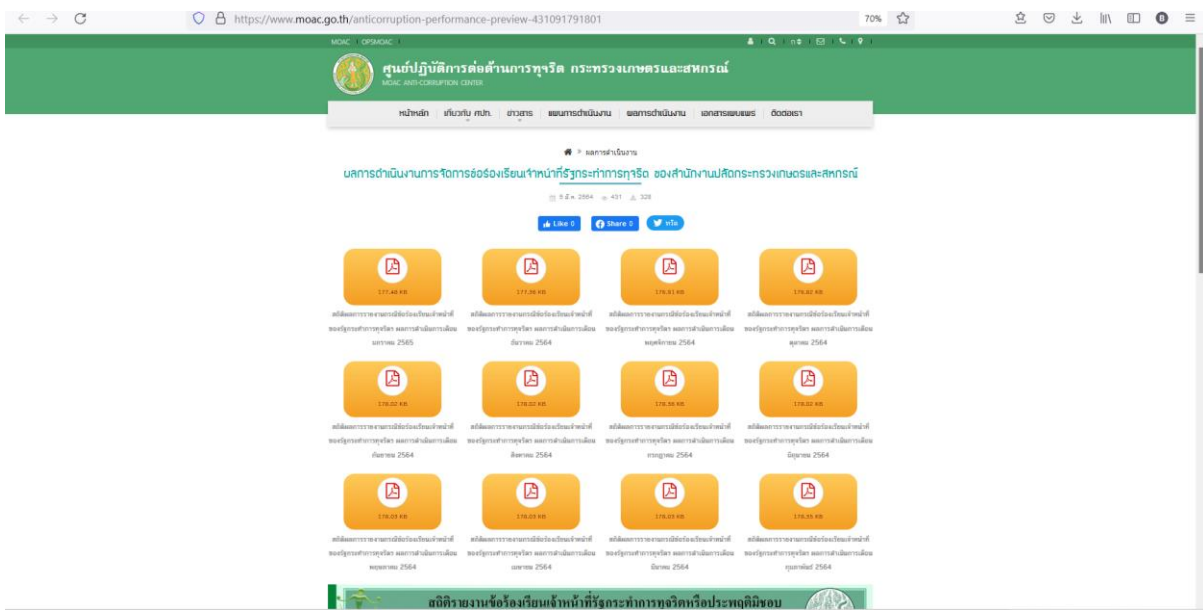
https://www.moac.go.th/anticorruption-performance-preview-431091791801

70%

MOAC | OPSMOAC

ศูนย์ปฏิบัติการต่อต้านการทุจริต กระทรวงเกษตรและสหกรณ์
MOAC ANTI-CORRUPTION CENTER

หน้าหลัก | เกี่ยวกับ ศปท. | ข่าวสาร | แผนการดำเนินงาน | ผลการดำเนินงาน | เอกสารเผยแพร่ | ติดต่อเรา

ผลการดำเนินงาน

ผลการดำเนินงานการจัดการข้อร้องเรียนเจ้าหน้าที่รัฐกระทำการทุจริต ของสำนักงานปลัดกระทรวงเกษตรและสหกรณ์

9 มี.ค. 2564 431 328

Like 0 Share 0 ทวีต

177.48 KB
สถิติผลการรายงานการเรื่องร้องเรียนเจ้าหน้าที่ของรัฐกระทำการทุจริต ผลการดำเนินการเดือนมกราคม 2565

177.36 KB
สถิติผลการรายงานการเรื่องร้องเรียนเจ้าหน้าที่ของรัฐกระทำการทุจริต ผลการดำเนินการเดือนธันวาคม 2564

176.61 KB
สถิติผลการรายงานการเรื่องร้องเรียนเจ้าหน้าที่ของรัฐกระทำการทุจริต ผลการดำเนินการเดือนพฤศจิกายน 2564

176.62 KB
สถิติผลการรายงานการเรื่องร้องเรียนเจ้าหน้าที่ของรัฐกระทำการทุจริต ผลการดำเนินการเดือนตุลาคม 2564

176.02 KB
สถิติผลการรายงานการเรื่องร้องเรียนเจ้าหน้าที่ของรัฐกระทำการทุจริต ผลการดำเนินการเดือนกันยายน 2564

176.22 KB
สถิติผลการรายงานการเรื่องร้องเรียนเจ้าหน้าที่ของรัฐกระทำการทุจริต ผลการดำเนินการเดือนสิงหาคม 2564

176.36 KB
สถิติผลการรายงานการเรื่องร้องเรียนเจ้าหน้าที่ของรัฐกระทำการทุจริต ผลการดำเนินการเดือนกรกฎาคม 2564

176.02 KB
สถิติผลการรายงานการเรื่องร้องเรียนเจ้าหน้าที่ของรัฐกระทำการทุจริต ผลการดำเนินการเดือนมิถุนายน 2564

176.23 KB
สถิติผลการรายงานการเรื่องร้องเรียนเจ้าหน้าที่ของรัฐกระทำการทุจริต ผลการดำเนินการเดือนพฤษภาคม 2564

176.23 KB
สถิติผลการรายงานการเรื่องร้องเรียนเจ้าหน้าที่ของรัฐกระทำการทุจริต ผลการดำเนินการเดือนเมษายน 2564

176.03 KB
สถิติผลการรายงานการเรื่องร้องเรียนเจ้าหน้าที่ของรัฐกระทำการทุจริต ผลการดำเนินการเดือนมีนาคม 2564

176.35 KB
สถิติผลการรายงานการเรื่องร้องเรียนเจ้าหน้าที่ของรัฐกระทำการทุจริต ผลการดำเนินการเดือนกุมภาพันธ์ 2564

สถิติรายงานข้อร้องเรียนเจ้าหน้าที่รัฐกระทำการทุจริตหรือประพฤติมิชอบ